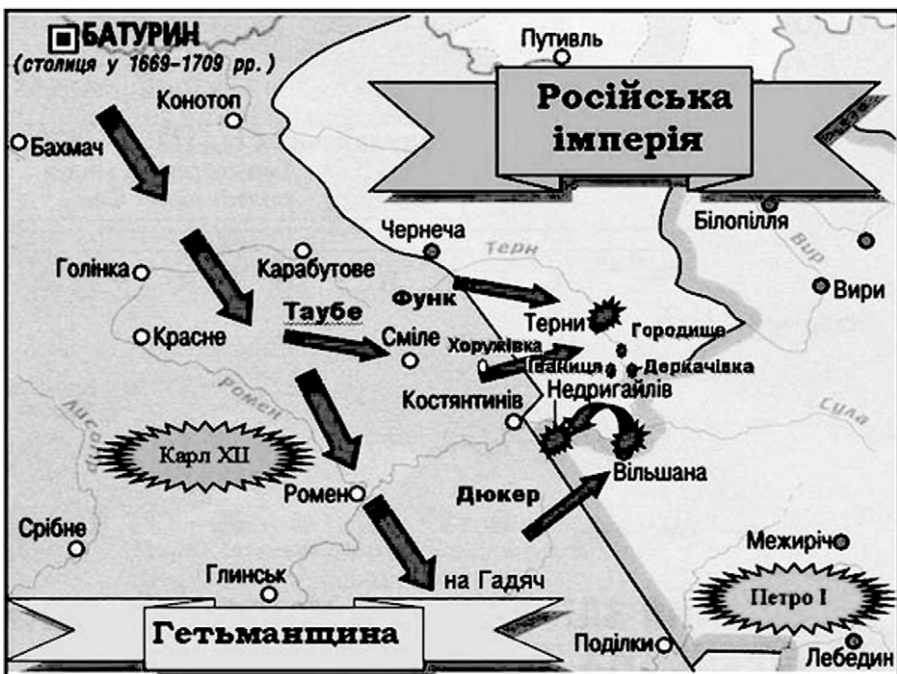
БАТУРИН
(столиця у 1669–1709 рр.)

Путивль

Російська імперія

Конотоп

Бахмач

Чернеча

Терн

Білопілля

Вир

Вири

Голінка

Карабутове

Функ

Таубе

Терни

Городище

Красне

Сміле

Хоружівка

Іваниця

Деркачівка

Недригайлів

Костянтинів

Ромен

Сула

Сула

Карл XII

Ромен

Дюкер

Вільшана

Срібне

Межиріч

Глинськ

на Гадяч

Петро I

Гетьманщина

Подільки

Лебедин